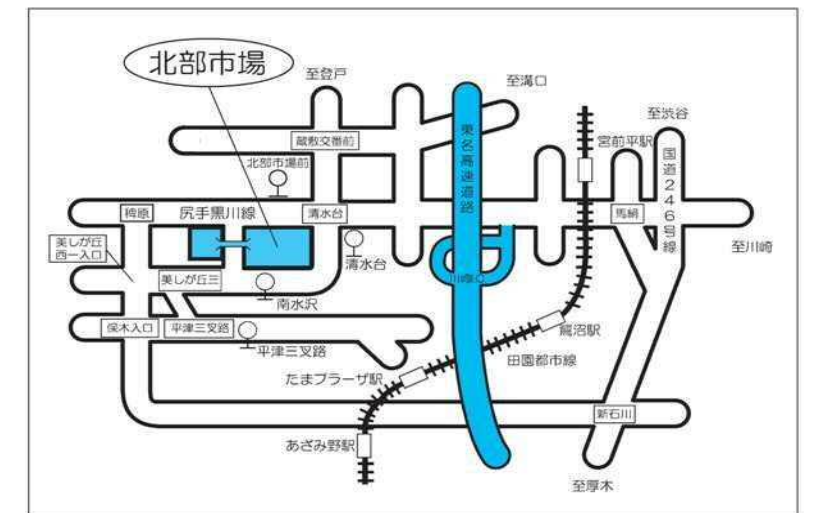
北部市場

至登戸

至溝口

至渋谷

蔵敷交番前

北部市場前

宮前平駅

東名高速道路

国道246号線

梶原

尻手黒川線

清水台

馬絹

至川崎

美しが丘西一入口

清水台

川崎IC

美しが丘三

南水沢

保木入口

平津三叉路

鷺沼駅

平津三叉路

田園都市線

たまプラーザ駅

新石川

あざみ野駅

至厚木